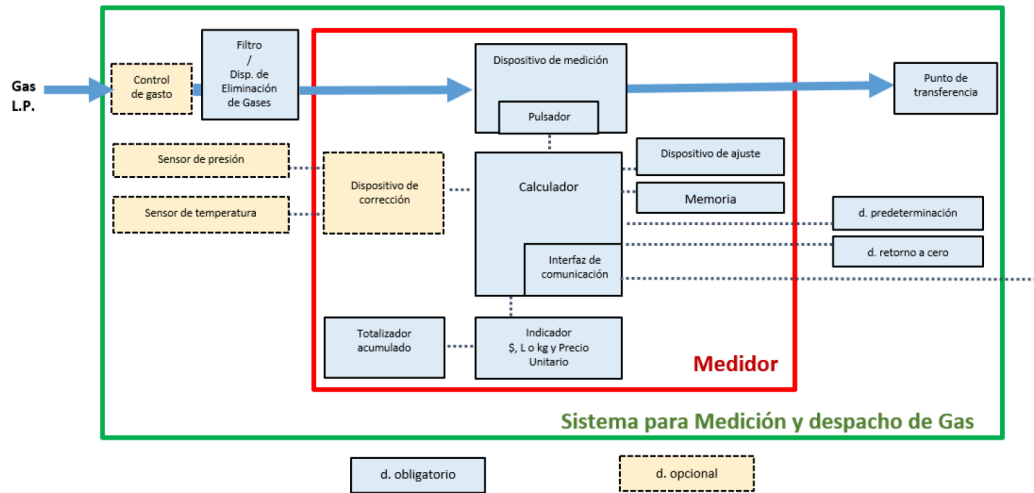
Gas L.P.

Control de gasto

Filtro / Disp. de Eliminación de Gases

Dispositivo de medición

Pulsador

Punto de transferencia

Sensor de presión

Sensor de temperatura

Dispositivo de corrección

Calculador

Dispositivo de ajuste

Memoria

d. predeterminación

d. retorno a cero

Interfaz de comunicación

Totalizador acumulado

Indicador $, L o kg y Precio Unitario

Medidor

Sistema para Medición y despacho de Gas

d. obligatorio

d. opcional